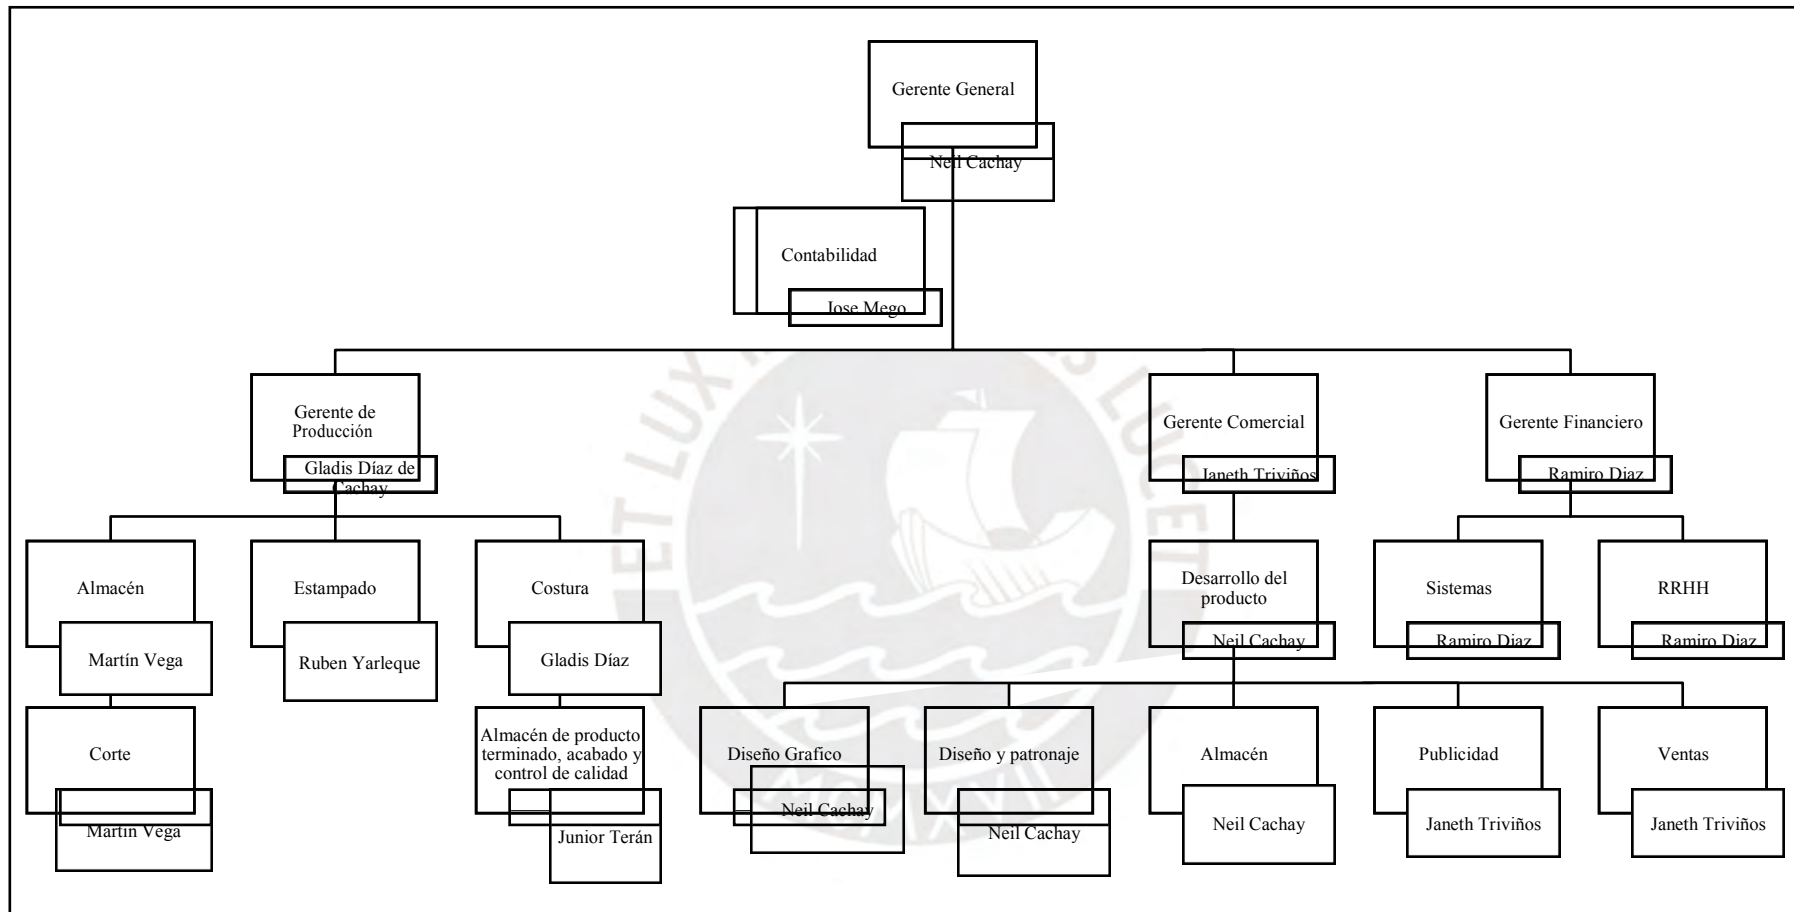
Gerente General

Neil Cachay

Contabilidad

Jose Mego

Gerente de Producción

Gladis Díaz de Cachay

Gerente Comercial

Janeth Triviños

Gerente Financiero

Ramiro Diaz

Almacén

Martín Vega

Estampado

Ruben Yarleque

Costura

Gladis Díaz

Corte

Martín Vega

Almacén de producto terminado, acabado y control de calidad

Junior Terán

Desarrollo del producto

Neil Cachay

Sistemas

Ramiro Diaz

RRHH

Ramiro Diaz

Diseño Grafico

Neil Cachay

Diseño y patronaje

Neil Cachay

Almacén

Neil Cachay

Publicidad

Janeth Triviños

Ventas

Janeth Triviños